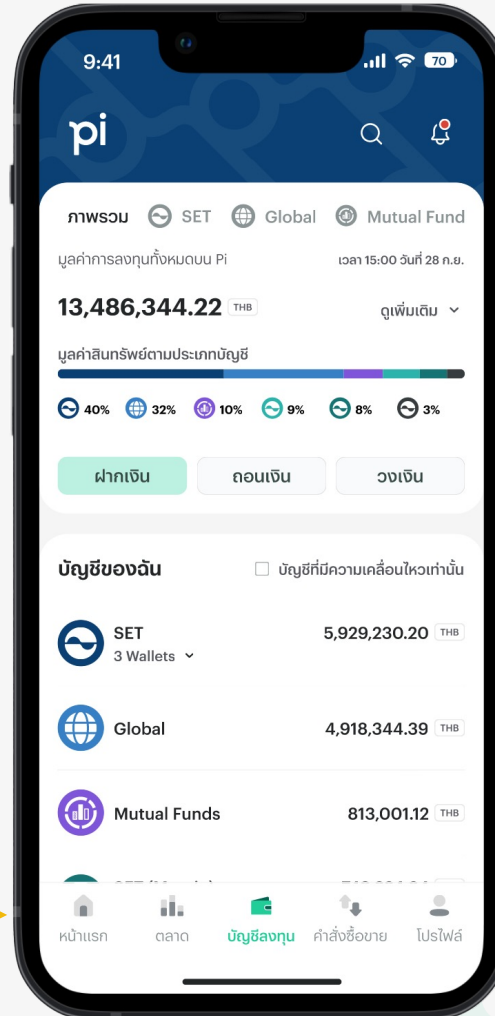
9:41

70

pi

ภาพรวม SET Global Mutual Fund

มูลค่าการลงทุนทั้งหมดบน Pi

เวลา 15:00 วันที่ 28 ก.ย.

13,486,344.22 THB

ดูเพิ่มเติม

มูลค่าสินทรัพย์ตามประเภทบัญชี

40% 32% 10% 9% 8% 3%

ฝากเงิน ถอนเงิน วงเงิน

บัญชีของฉัน

บัญชีที่มีความเคลื่อนไหวเท่านั้น

SET
3 Wallets
5,929,230.20 THB

Global
4,918,344.39 THB

Mutual Funds
813,001.12 THB

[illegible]

หน้าแรก ตลาด บัญชีลงทุน คำสั่งซื้อขาย โปรไฟล์